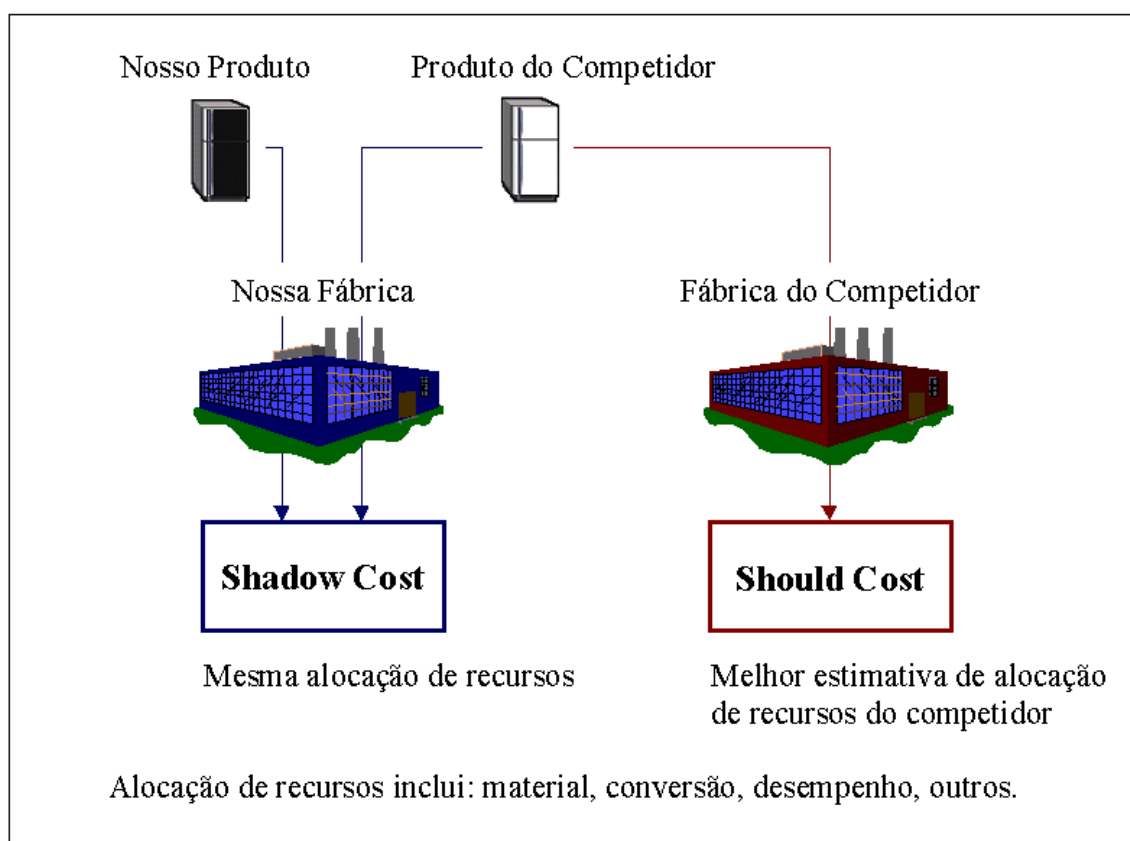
Nosso Produto

Produto do Competidor

Nossa Fábrica

Fábrica do Competidor

Shadow Cost

Should Cost

Mesma alocação de recursos

Melhor estimativa de alocação de recursos do competidor

Alocação de recursos inclui: material, conversão, desempenho, outros.